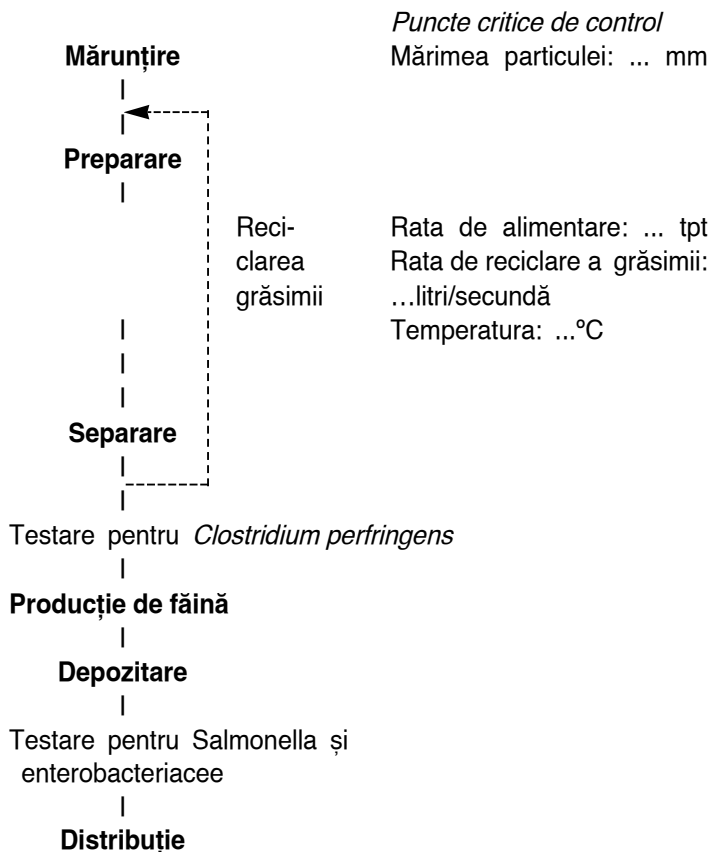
Puncte critice de control

Mărunțire

Mărimea particulei: ... mm

Preparare

Reciclarea grăsimii

Rata de alimentare: ... tpt
Rata de reciclare a grăsimii: …litri/secundă
Temperatura: ...ºC

Separare

Testare pentru Clostridium perfringens

Producție de făină

Depozitare

Testare pentru Salmonella și enterobacteriacee

Distribuție